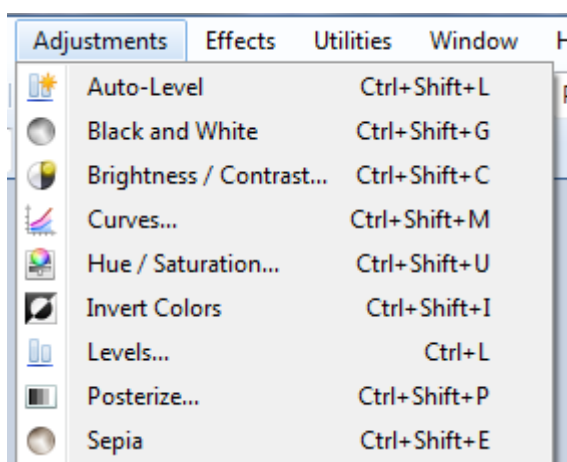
Adjustments Effects Utilities Window H

| | |
|---|---|
| Auto-Level | Ctrl+Shift+L |
| Black and White | Ctrl+Shift+G |
| Brightness / Contrast... | Ctrl+Shift+C |
| Curves... | Ctrl+Shift+M |
| Hue / Saturation... | Ctrl+Shift+U |
| Invert Colors | Ctrl+Shift+I |
| Levels... | Ctrl+L |
| Posterize... | Ctrl+Shift+P |
| Sepia | Ctrl+Shift+E |